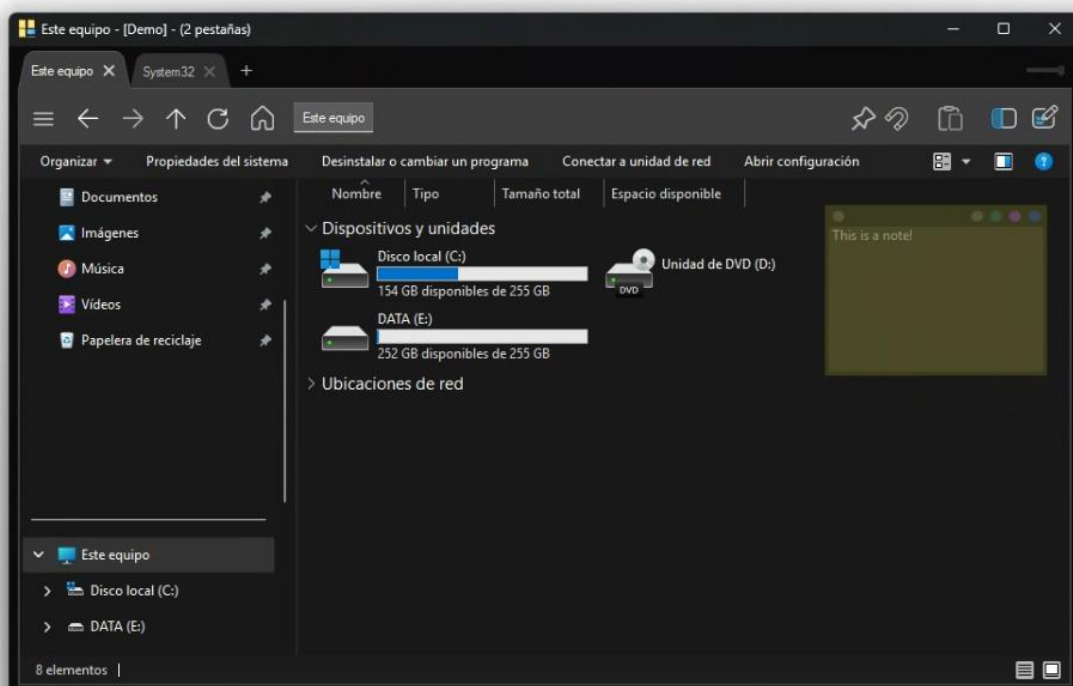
Este equipo - [Demo] - (2 pestañas)

Este equipo
System32
+

Este equipo

Organizar ▾
Propiedades del sistema
Desinstalar o cambiar un programa
Conectar a unidad de red
Abrir configuración

Documentos
Imágenes
Música
Vídeos
Papelera de reciclaje

Nombre
Tipo
Tamaño total
Espacio disponible

Dispositivos y unidades

Disco local (C:)
154 GB disponibles de 255 GB

Unidad de DVD (D:)
DVD

DATA (E:)
252 GB disponibles de 255 GB

Ubicaciones de red

This is a note!

Este equipo
Disco local (C:)
DATA (E:)

8 elementos